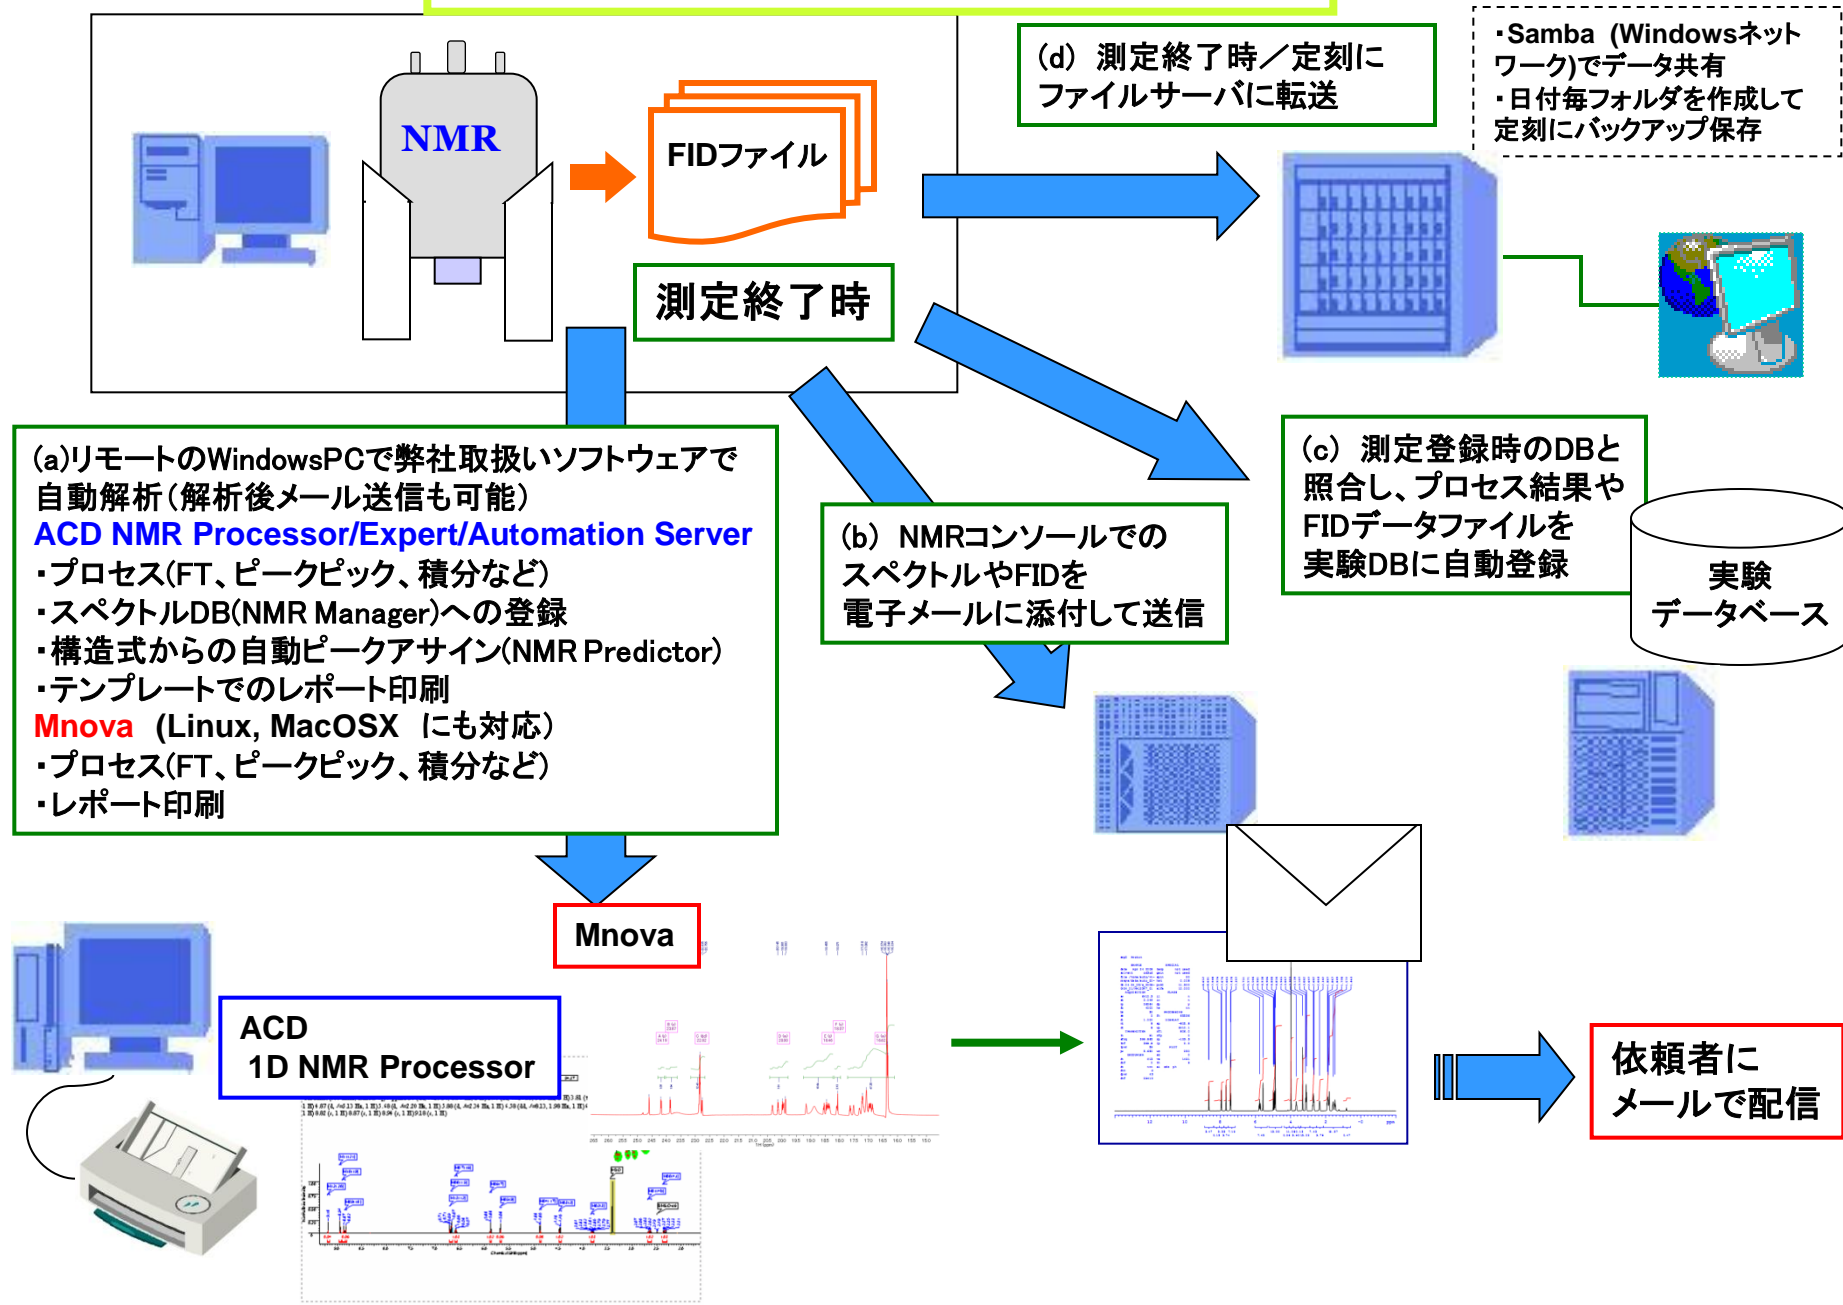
NMR

FIDファイル

測定終了時

(d) 測定終了時／定刻に ファイルサーバに転送

・Samba (Windowsネットワーク)でデータ共有
・日付毎フォルダを作成して定刻にバックアップ保存

(c) 測定登録時のDBと照合し、プロセス結果やFIDデータファイルを実験DBに自動登録

実験
データベース

(a)リモートのWindowsPCで弊社取扱いソフトウェアで自動解析(解析後メール送信も可能)
ACD NMR Processor/Expert/Automation Server
・プロセス(FT、ピークピック、積分など)
・スペクトルDB(NMR Manager)への登録
・構造式からの自動ピークアサイン(NMR Predictor)
・テンプレートでのレポート印刷
Mnova (Linux, MacOSX にも対応)
・プロセス(FT、ピークピック、積分など)
・レポート印刷

(b) NMRコンソールでのスペクトルやFIDを電子メールに添付して送信

Mnova

ACD
1D NMR Processor

依頼者に
メールで配信